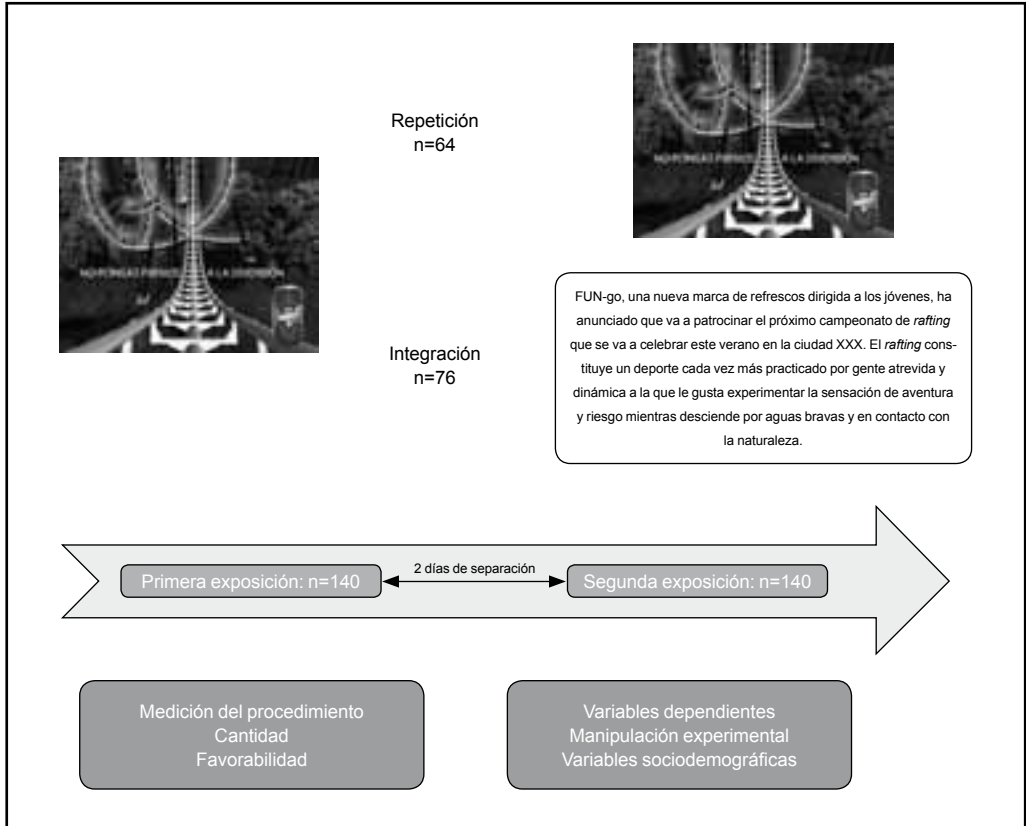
Repetición
n=64

Integración
n=76

FUN-go, una nueva marca de refrescos dirigida a los jóvenes, ha anunciado que va a patrocinar el próximo campeonato de *rafting* que se va a celebrar este verano en la ciudad XXX. El *rafting* constituye un deporte cada vez más practicado por gente atrevida y dinámica a la que le gusta experimentar la sensación de aventura y riesgo mientras desciende por aguas bravas y en contacto con la naturaleza.

Primera exposición: n=140

2 días de separación

Segunda exposición: n=140

Medición del procedimiento
Cantidad
Favorabilidad

Variables dependientes
Manipulación experimental
Variables sociodemográficas